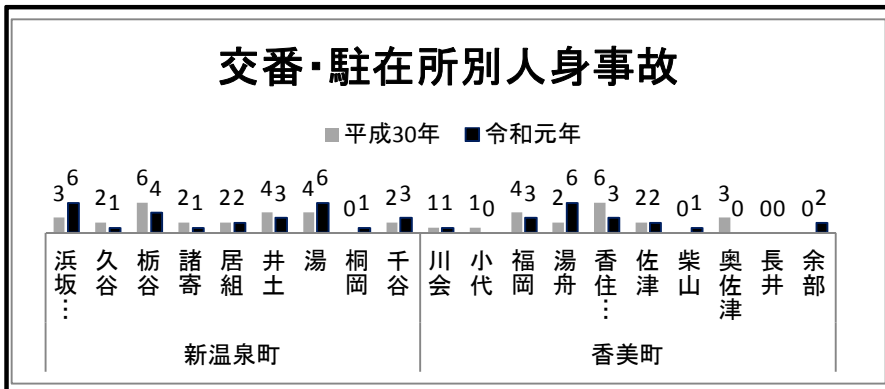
交番・駐在所別人身事故

■平成30年 ■令和元年

| | 平成30年 | 令和元年 |
|---|---|---|
| 浜坂… | 3 | 6 |
| 久谷 | 2 | 1 |
| 栃谷 | 6 | 4 |
| 諸寄 | 2 | 1 |
| 居組 | 2 | 2 |
| 井土 | 4 | 3 |
| 湯 | 4 | 6 |
| 桐岡 | 0 | 1 |
| 千谷 | 2 | 3 |
| 川会 | 1 | 1 |
| 小代 | 1 | 0 |
| 福岡 | 4 | 3 |
| 湯舟 | 2 | 6 |
| 香住… | 6 | 3 |
| 佐津 | 2 | 2 |
| 柴山 | 0 | 1 |
| 奥佐津 | 3 | 0 |
| 長井 | 0 | 0 |
| 余部 | 0 | 2 |

新温泉町

香美町